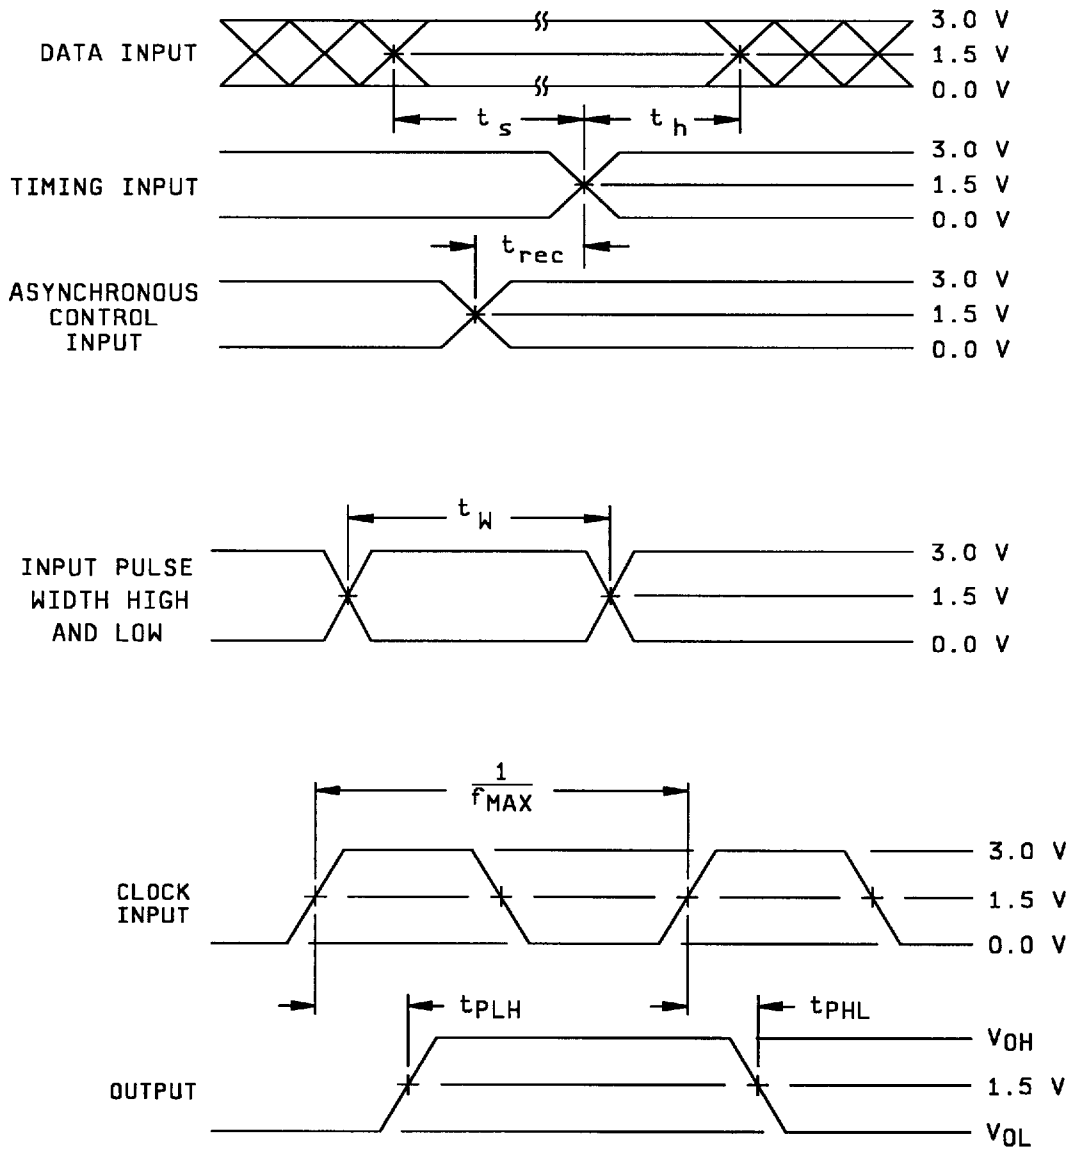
DATA INPUT

3.0 V
1.5 V
0.0 V

$t_s$ $t_h$

TIMING INPUT

3.0 V
1.5 V
0.0 V

$t_{rec}$

ASYNCHRONOUS CONTROL INPUT

3.0 V
1.5 V
0.0 V

$t_W$

INPUT PULSE WIDTH HIGH AND LOW

3.0 V
1.5 V
0.0 V

$\frac{1}{f_{MAX}}$

CLOCK INPUT

3.0 V
1.5 V
0.0 V

$t_{PLH}$ $t_{PHL}$

OUTPUT

$V_{OH}$
1.5 V
$V_{OL}$